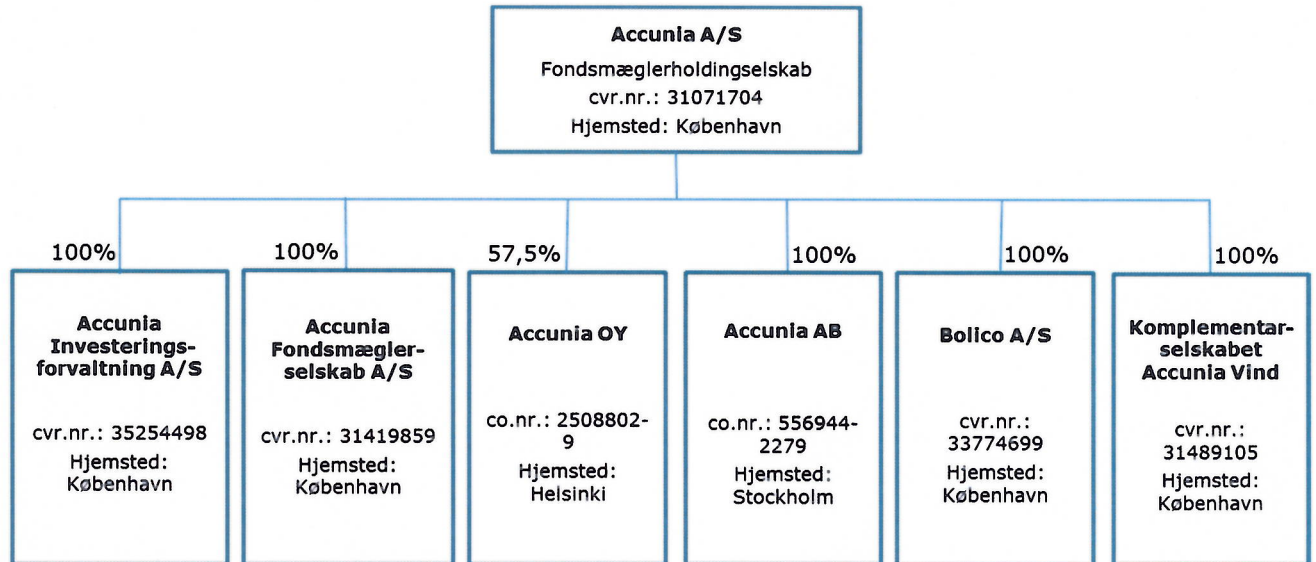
Accunia A/S
Fondsmæglerholdingselskab
cvr.nr.: 31071704
Hjemsted: København

100%
Accunia Investeringsforvaltning A/S
cvr.nr.: 35254498
Hjemsted: København

100%
Accunia Fondsmæglerselskab A/S
cvr.nr.: 31419859
Hjemsted: København

57,5%
Accunia OY
co.nr.: 2508802-9
Hjemsted: Helsinki

100%
Accunia AB
co.nr.: 556944-2279
Hjemsted: Stockholm

100%
Bolico A/S
cvr.nr.: 33774699
Hjemsted: København

100%
Komplementarselskabet Accunia Vind
cvr.nr.: 31489105
Hjemsted: København